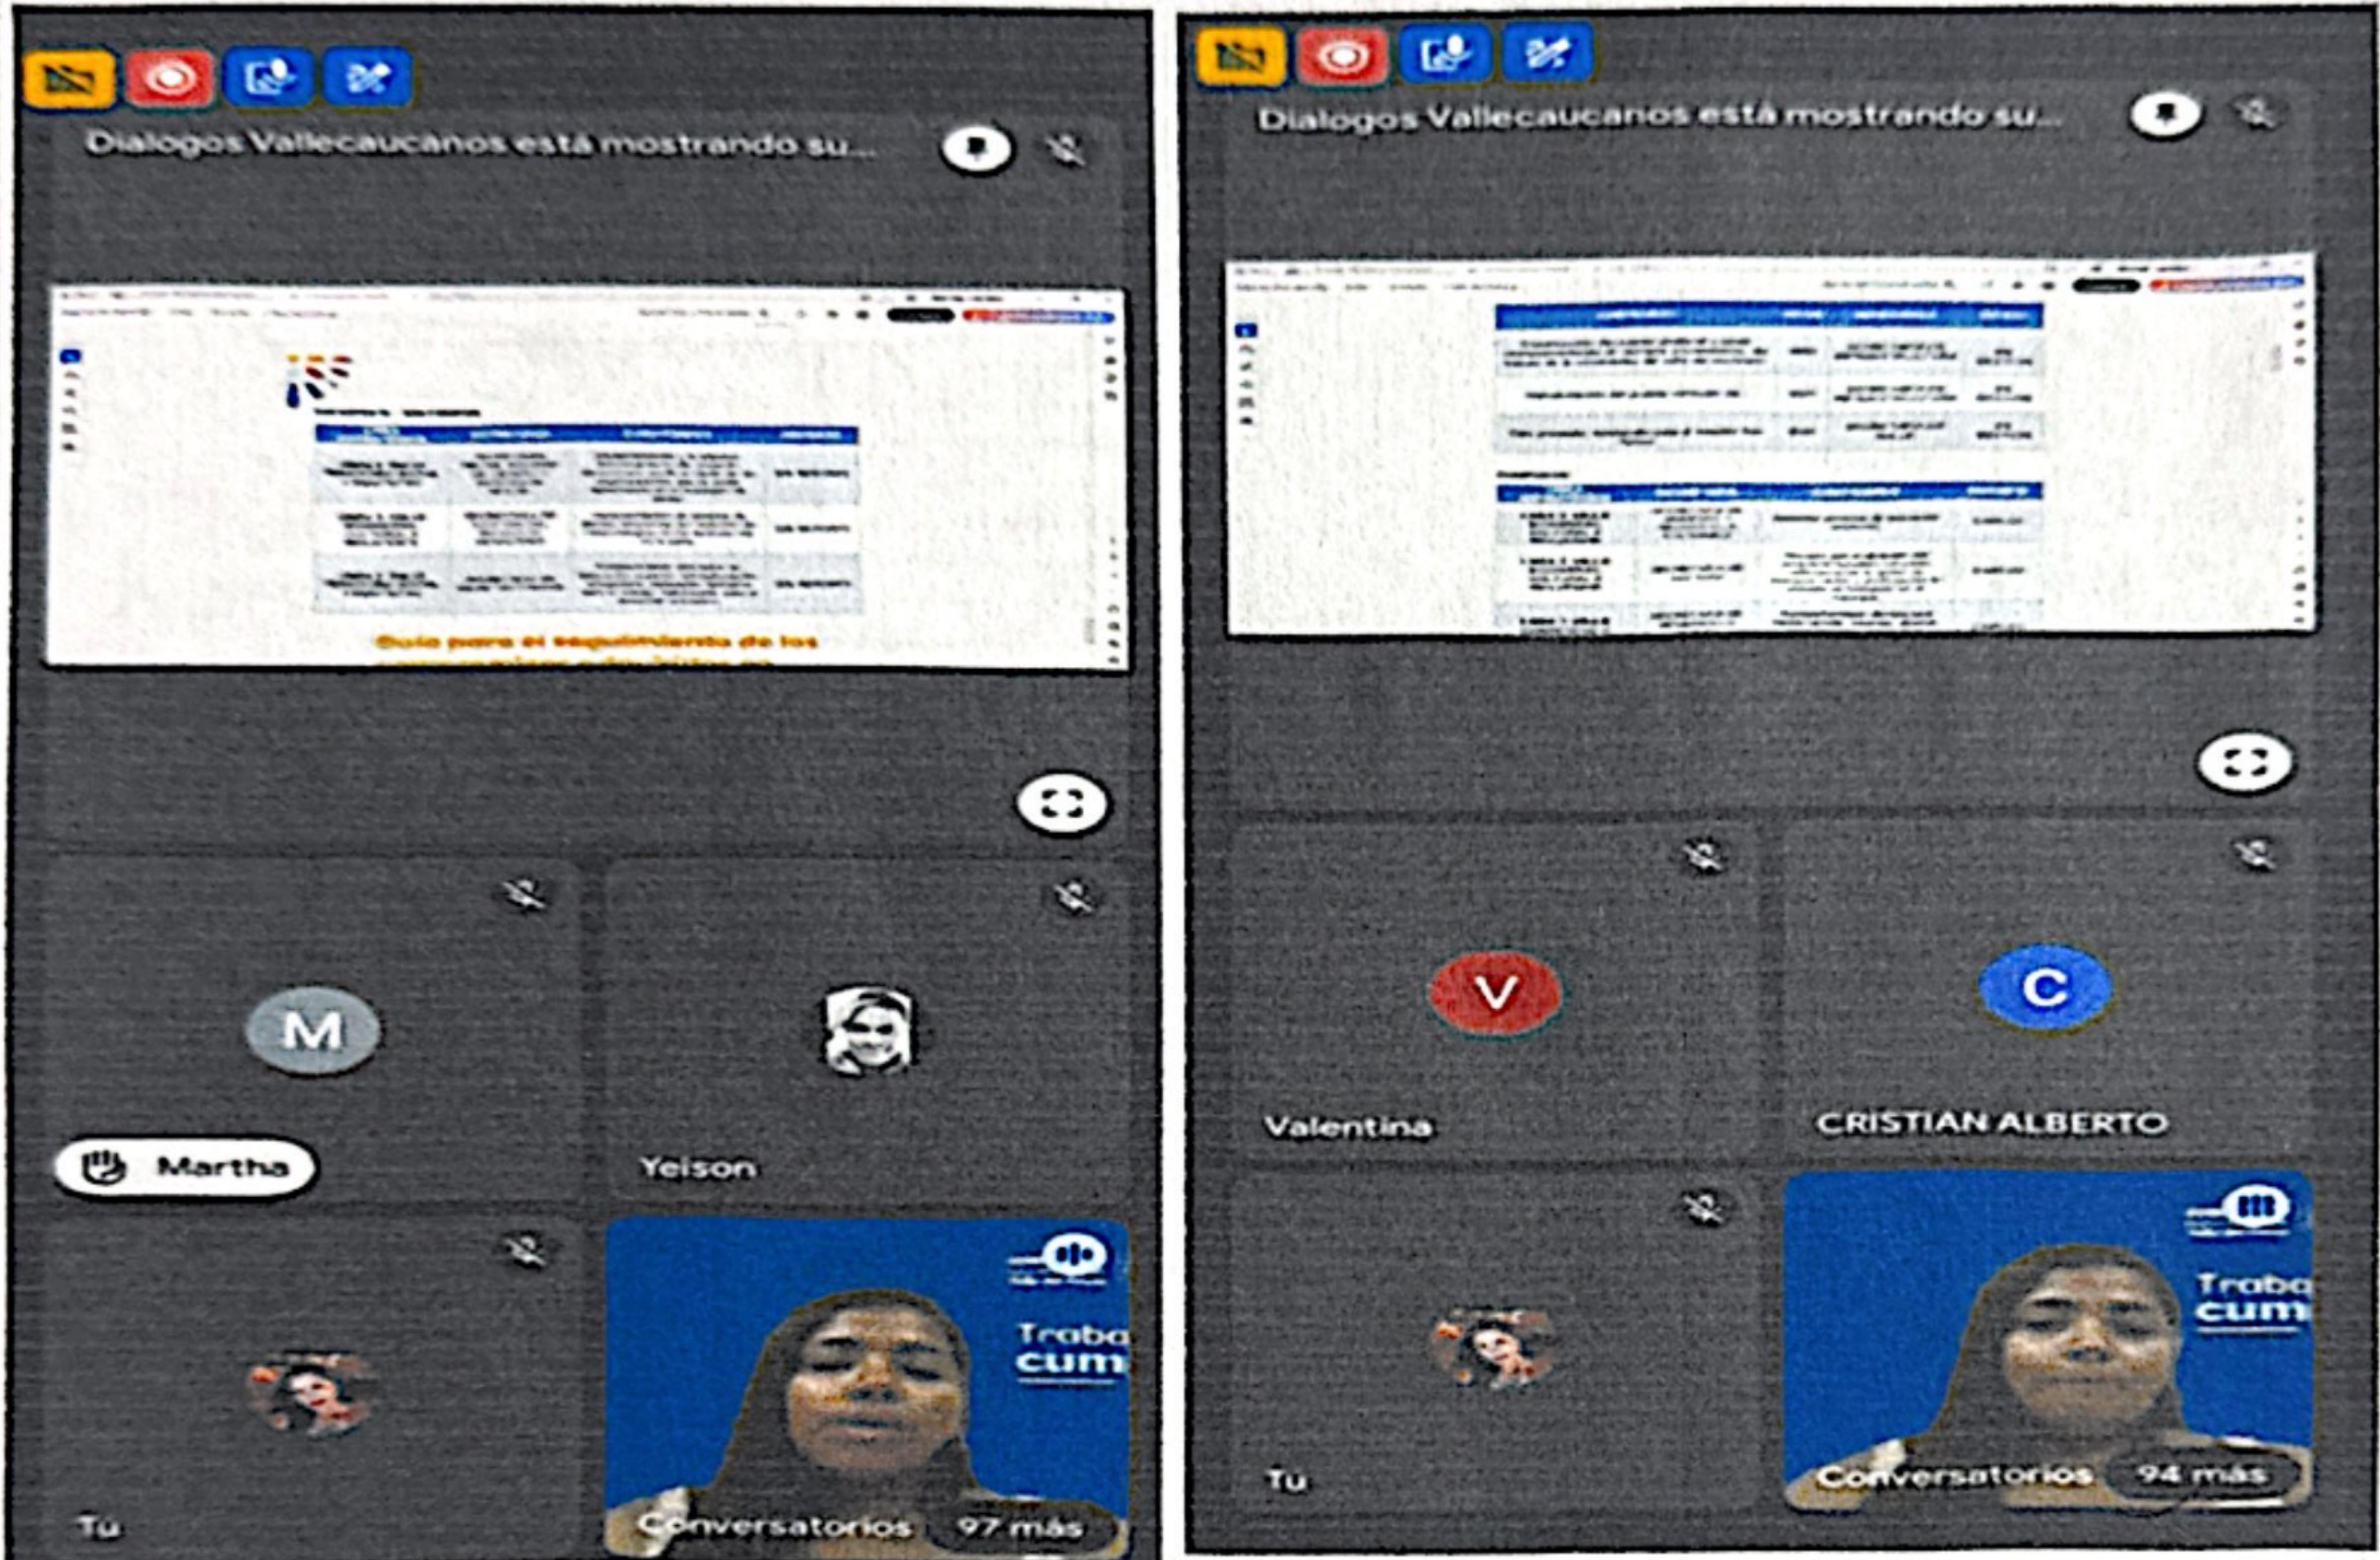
Dialogos Vallecaucanos está mostrando su...

Guía para el seguimiento de los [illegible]

M

Martha

Yeison

Tú

Traba
cum

Conversatorios 97 más

Dialogos Vallecaucanos está mostrando su...

V

Valentina

C

CRISTIAN ALBERTO

Tú

Traba
cum

Conversatorios 94 más